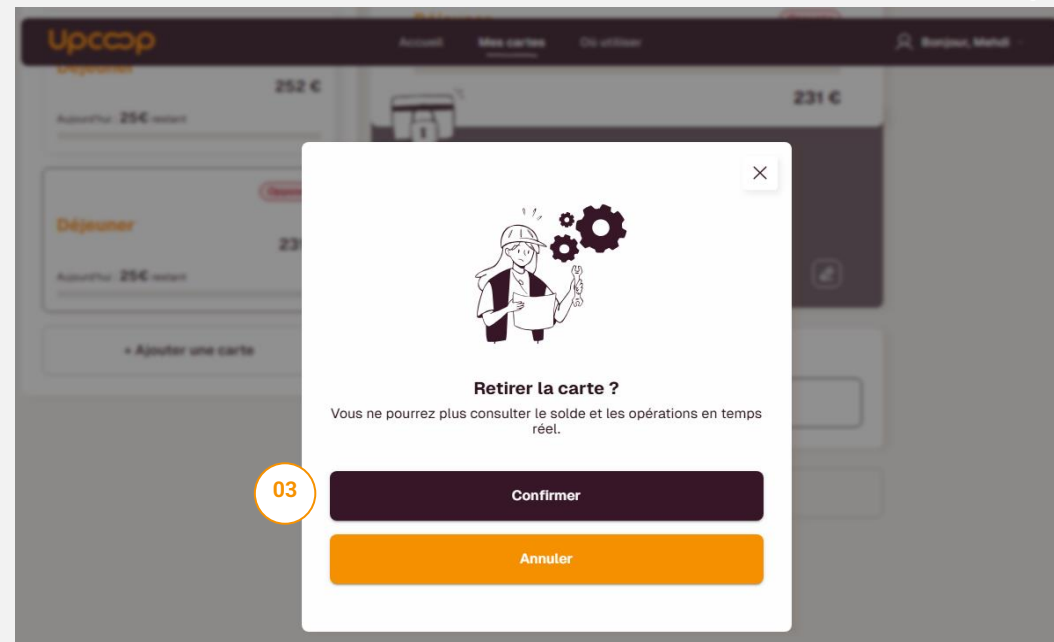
Upcoop

Accueil Mes cartes Où utiliser

Bonjour, Mehdi

Déjeuner

252 €

Aujourd'hui 25€ restant

Déjeuner

231 €

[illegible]

Déjeuner

23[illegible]

Aujourd'hui 25€ restant

+ Ajouter une carte

Retirer la carte ?

Vous ne pourrez plus consulter le solde et les opérations en temps réel.

03

Confirmer

Annuler